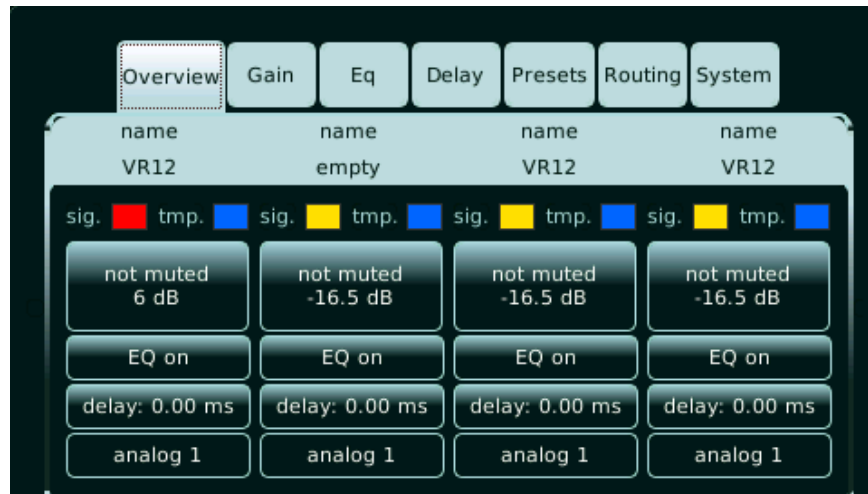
Overview Gain Eq Delay Presets Routing System

| name | name | name | name |
|---|---|---|---|
| VR12 | empty | VR12 | VR12 |
| sig. tmp. | sig. tmp. | sig. tmp. | sig. tmp. |
| not muted 6 dB | not muted -16.5 dB | not muted -16.5 dB | not muted -16.5 dB |
| EQ on | EQ on | EQ on | EQ on |
| delay: 0.00 ms | delay: 0.00 ms | delay: 0.00 ms | delay: 0.00 ms |
| analog 1 | analog 1 | analog 1 | analog 1 |